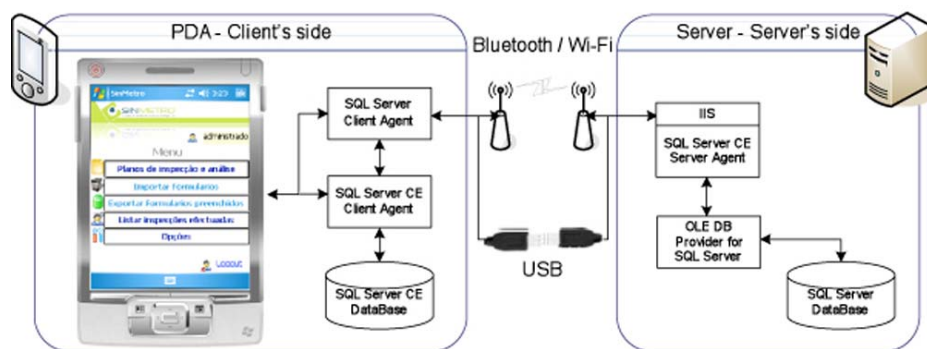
PDA - Client's side

Bluetooth / Wi-Fi

Server - Server's side

SimMetro

3:23

SIMMETRO

administrado

Menu

Planos de inspecção e análise

Importar Formulários

Exportar Formulários preenchidos

Listar inspecções efectuadas

Opções

Logout

SQL Server Client Agent

SQL Server CE Client Agent

SQL Server CE DataBase

USB

IIS

SQL Server CE Server Agent

OLE DB Provider for SQL Server

SQL Server DataBase